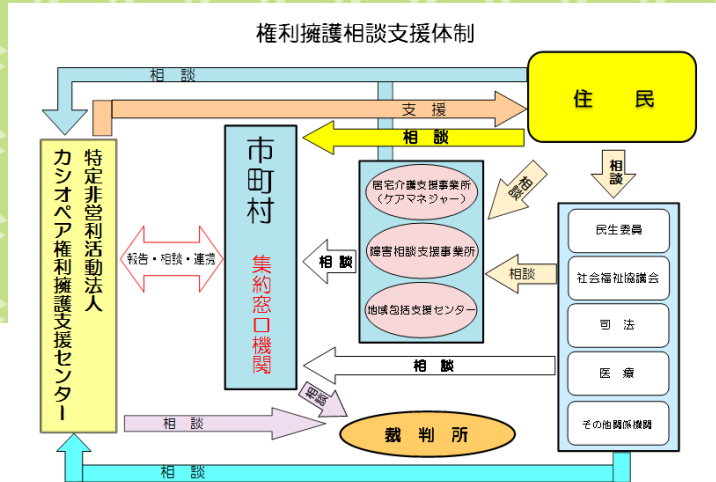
権利擁護相談支援体制

相　談

支　援

住　民

相　談

特定非営利活動法人
カシオペア権利擁護支援センター

市町村

集約窓口機関

居宅介護支援事業所
（ケアマネジャー）

障害相談支援事業所

地域包括支援センター

相談

相談

報告・相談・連携

相　談

相談

民生委員

社会福祉協議会

司　法

医　療

その他関係機関

相　談

相談

相　談

裁　判　所

相　談